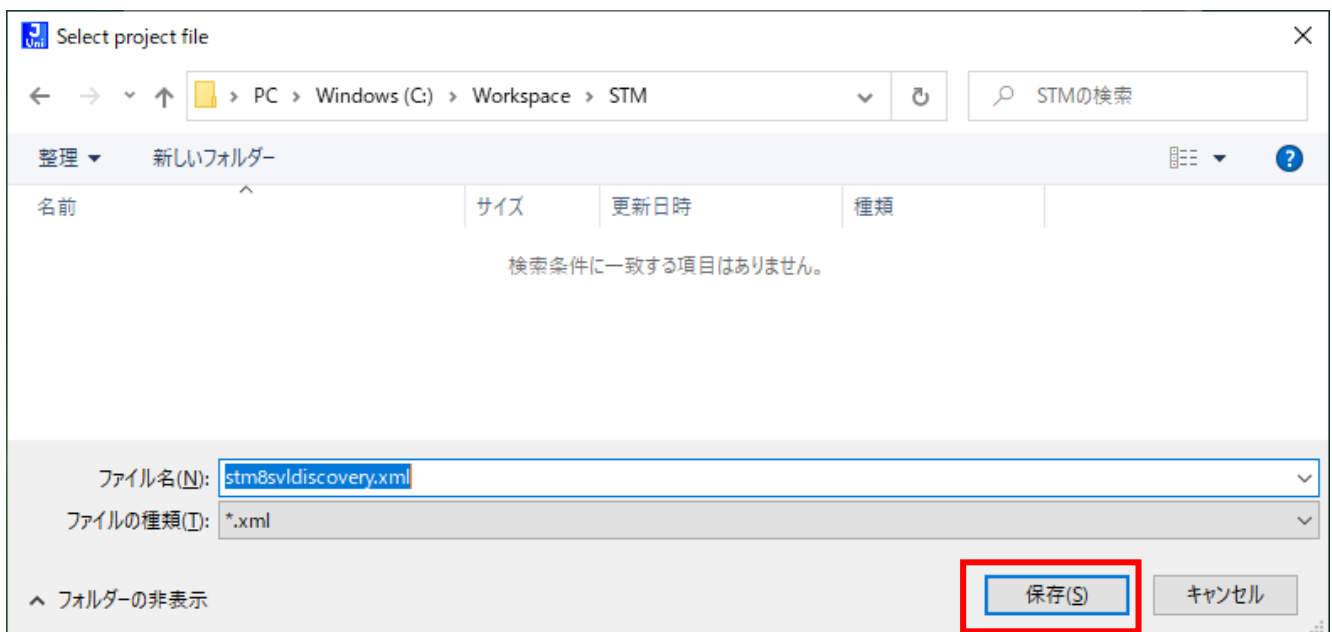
Select project file

PC > Windows (C:) > Workspace > STM

STMの検索

整理 ▾ 新しいフォルダー

| 名前 | サイズ | 更新日時 | 種類 |
|---|---|---|---|

検索条件に一致する項目はありません。

ファイル名(N): stm8svldiscovery.xml

ファイルの種類(T): *.xml

フォルダーの非表示

保存(S)

キャンセル